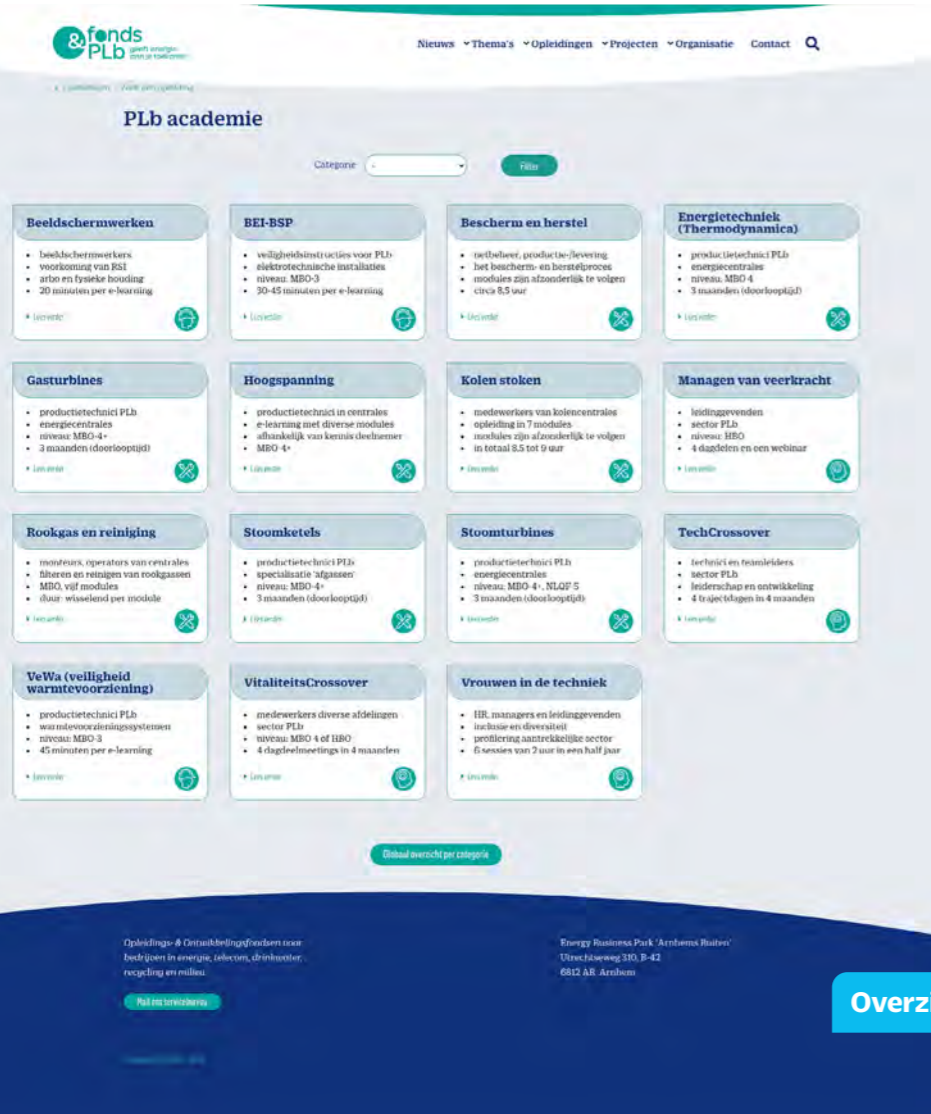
&fonds PLb geeft energie aan je toekomst

Nieuws Thema's Opleidingen Projecten Organisatie Contact

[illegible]

PLb academie

Categorie -

Filter

Beeldschermwerken
- beeldschermwerkers
- voorkoming van RSI
- arbo en fysieke houding
- 20 minuten per e-learning

Lees verder

BEI-BSP
- veiligheidsinstructies voor PLb
- elektrotechnische installaties
- niveau: MBO-3
- 30-45 minuten per e-learning

Lees verder

Bescherm en herstel
- netbeheer, productie/levering
- het bescherm- en herstelproces
- modules zijn afzonderlijk te volgen
- circa 8,5 uur

Lees verder

Energietechniek (Thermodynamica)
- productietechnici PLb
- energiecentrales
- niveau: MBO-4
- 3 maanden (doorlooptijd)

Lees verder

Gasturbines
- productietechnici PLb
- energiecentrales
- niveau: MBO-4+
- 3 maanden (doorlooptijd)

Lees verder

Hoogspanning
- productietechnici in centrales
- e-learning met diverse modules
- afhankelijk van kennis deelnemer
- MBO-4+

Lees verder

Kolen stoken
- medewerkers van kolencentrales
- opleiding in 7 modules
- modules zijn afzonderlijk te volgen
- in totaal 8,5 tot 9 uur

Lees verder

Managen van veerkracht
- leidinggevenden
- sector PLb
- niveau: HBO
- 4 dagdelen en een webinar

Lees verder

Rookgas en reiniging
- monteurs, operators van centrales
- filteren en reinigen van rookgassen
- MBO, vijf modules
- duur: wisselend per module

Lees verder

Stoomketels
- productietechnici PLb
- specialisatie 'afgassen'
- niveau: MBO-4+
- 3 maanden (doorlooptijd)

Lees verder

Stoomturbines
- productietechnici PLb
- energiecentrales
- niveau: MBO-4+, NLQF 5
- 3 maanden (doorlooptijd)

Lees verder

TechCrossover
- technici en teamleiders
- sector PLb
- leiderschap en ontwikkeling
- 4 trajectdagen in 4 maanden

Lees verder

VeWa (veiligheid warmtevoorziening)
- productietechnici PLb
- warmtevoorzieningssystemen
- niveau: MBO-3
- 45 minuten per e-learning

Lees verder

VitaliteitsCrossover
- medewerkers diverse afdelingen
- sector PLb
- niveau: MBO 4 of HBO
- 4 dagdeelmeetings in 4 maanden

Lees verder

Vrouwen in de techniek
- HR, managers en leidinggevenden
- inclusie en diversiteit
- profilering aantrekkelijke sector
- 6 sessies van 2 uur in een half jaar

Lees verder

Globaal overzicht per categorie

Opleidings- & Ontwikkelingsfondsen voor bedrijven in energie, telecom, drinkwater, recycling en milieu.

Mail ons team/adres

Energy Business Park 'Arnhems Buiten'
Utrechtseweg 310, B-42
6812 AR Arnhem

Overz

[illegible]